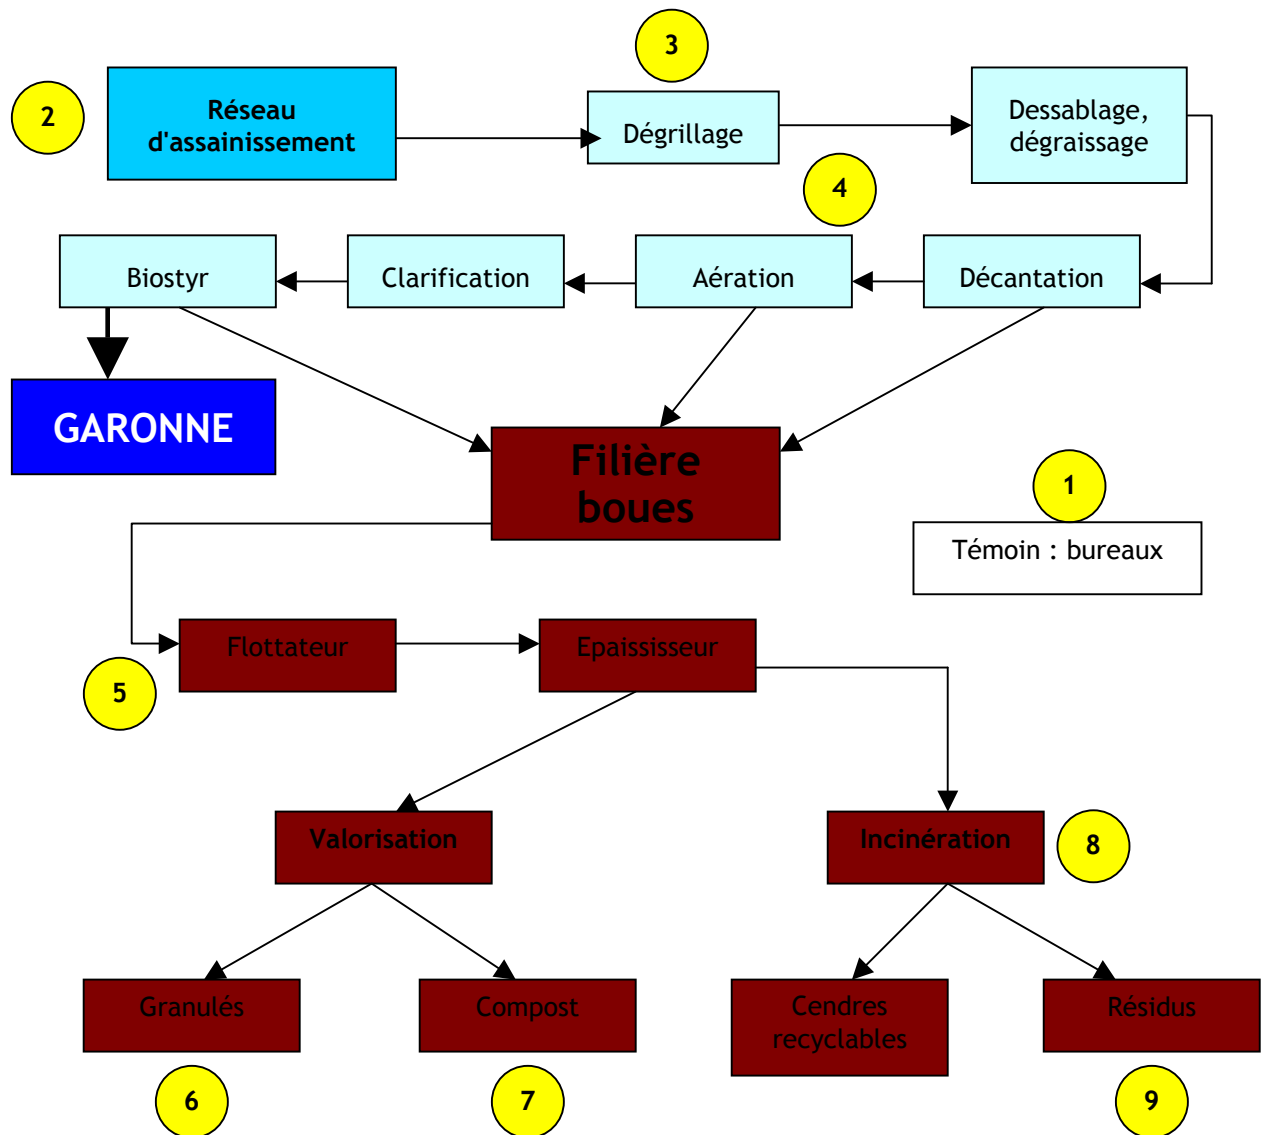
3

2

Réseau d'assainissement

Dégrillage

Dessablage, dégraissage

4

Biostyr

Clarification

Aération

Décantation

GARONNE

Filière boues

1

Témoin : bureaux

Flottateur

Epaississeur

5

Valorisation

Incinération

8

Granulés

Compost

Cendres recyclables

Résidus

6

7

9